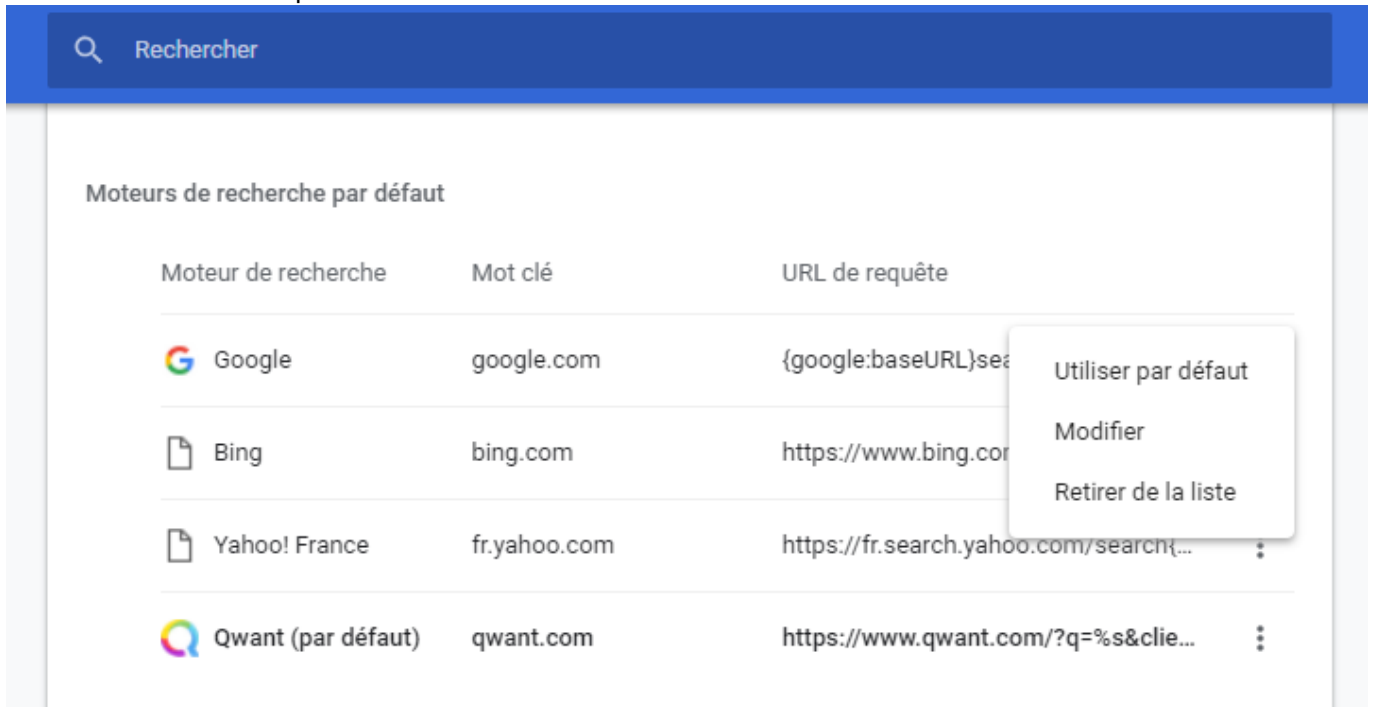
Rechercher

Moteurs de recherche par défaut

| Moteur de recherche | Mot clé | URL de requête |
|---|---|---|
| Google | google.com | {google:baseURL}sea |
| Bing | bing.com | https://www.bing.com |
| Yahoo! France | fr.yahoo.com | https://fr.search.yahoo.com/search{... |
| Qwant (par défaut) | qwant.com | https://www.qwant.com/?q=%s&clie... |

Utiliser par défaut
Modifier
Retirer de la liste